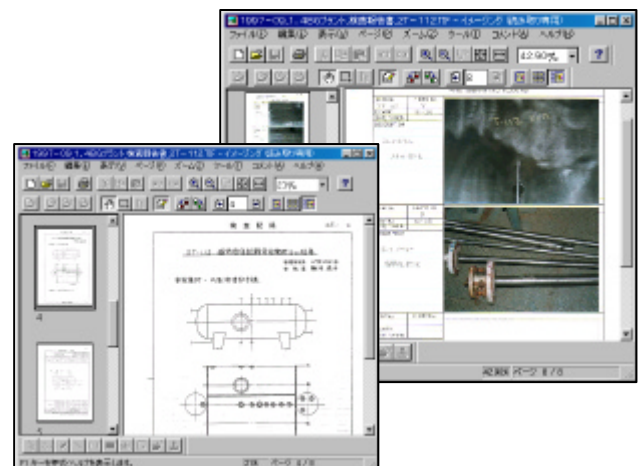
1997-00.1. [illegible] - イメージング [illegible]
ファイル(F) 編集(E) 表示(V) ページ(P) ズーム(Z) ツール(T) コメント(C) ヘルプ(H)
42.90%
?
2

1997-00.1. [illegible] - イメージング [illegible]
ファイル(F) 編集(E) 表示(V) ページ(P) ズーム(Z) ツール(T) コメント(C) ヘルプ(H)
ワイド
?
点 検 記 録
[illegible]
4
F1 キーを押すとヘルプを表示します。
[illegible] ページ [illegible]
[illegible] ページ 8 / 8